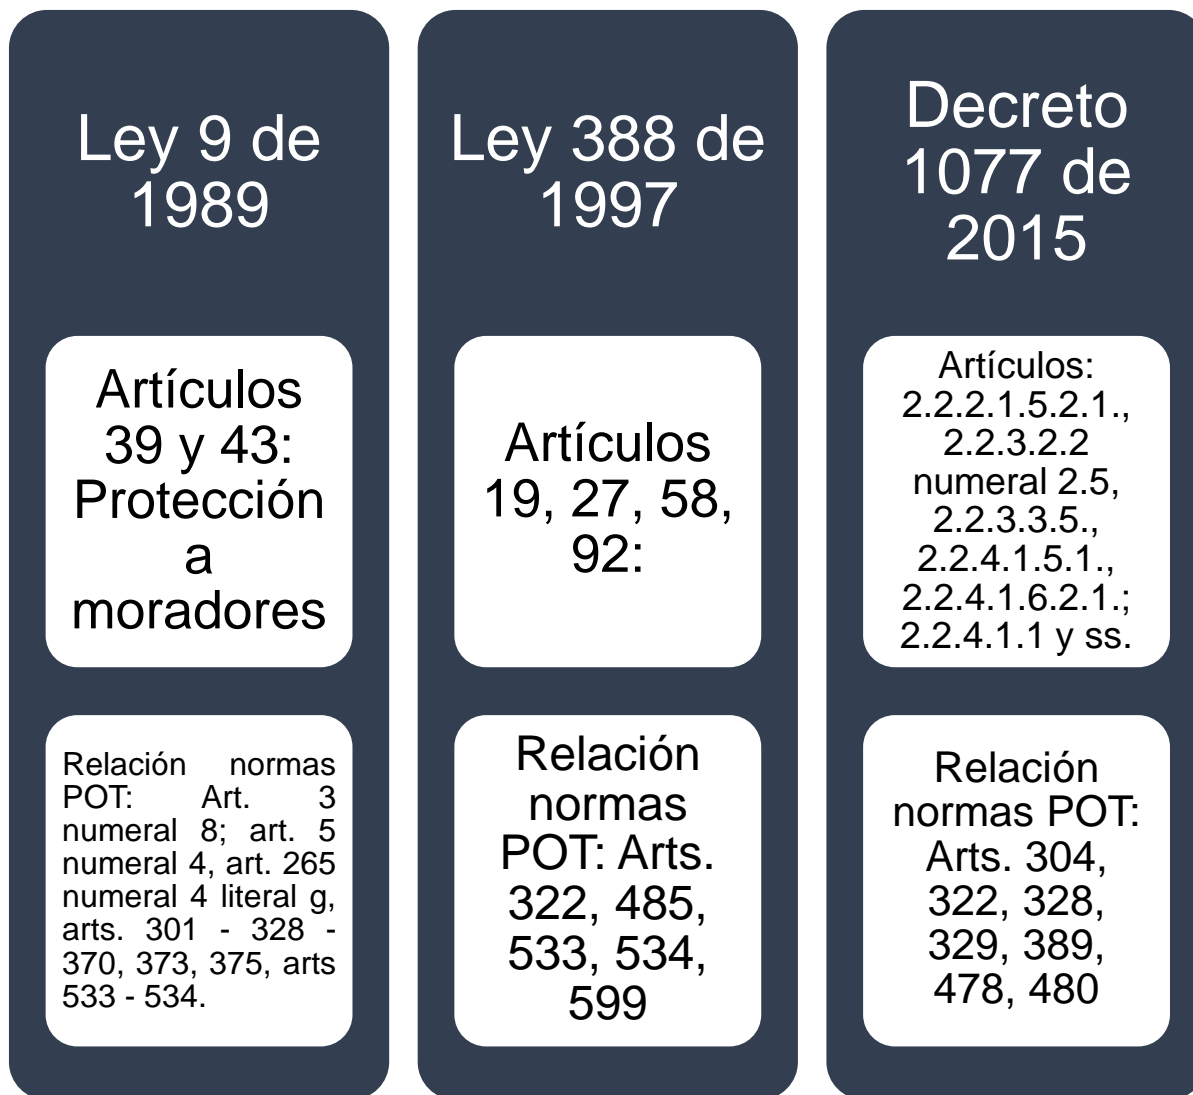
Ley 9 de 1989

Artículos 39 y 43: Protección a moradores

Relación normas POT: Art. 3 numeral 8; art. 5 numeral 4, art. 265 numeral 4 literal g, arts. 301 - 328 - 370, 373, 375, arts 533 - 534.

Ley 388 de 1997

Artículos 19, 27, 58, 92:

Relación normas POT: Arts. 322, 485, 533, 534, 599

Decreto 1077 de 2015

Artículos: 2.2.2.1.5.2.1., 2.2.3.2.2 numeral 2.5, 2.2.3.3.5., 2.2.4.1.5.1., 2.2.4.1.6.2.1.; 2.2.4.1.1 y ss.

Relación normas POT: Arts. 304, 322, 328, 329, 389, 478, 480